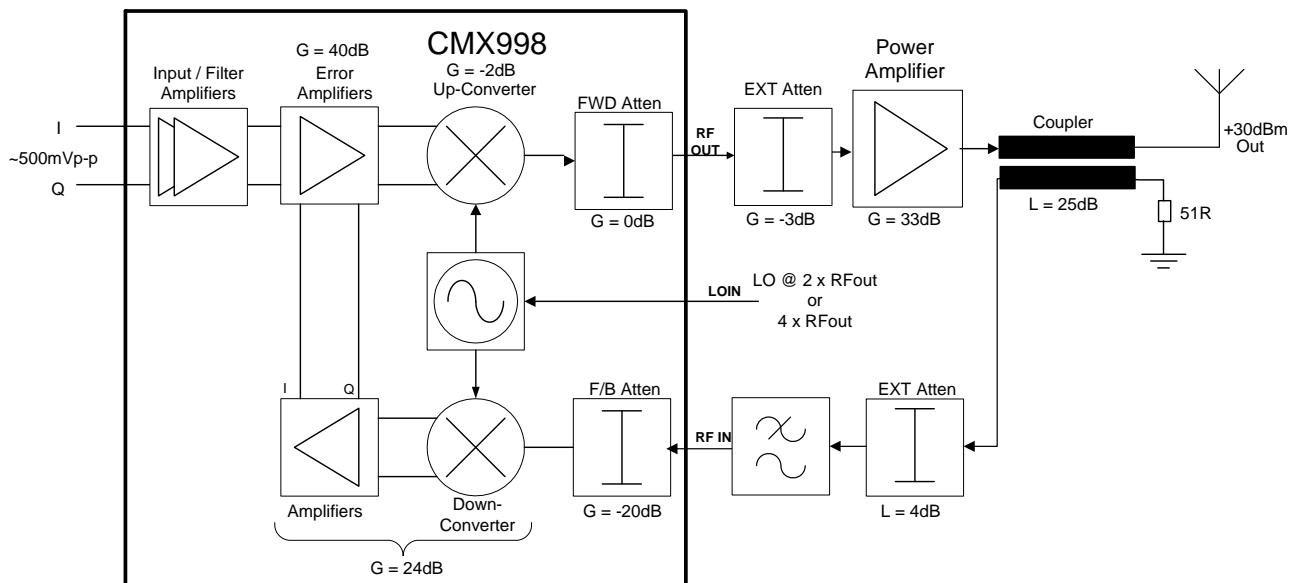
CMX998

Input / Filter Amplifiers

G = 40dB
Error Amplifiers

G = -2dB
Up-Converter

FWD Atten

RF OUT

EXT Atten

Power Amplifier

Coupler

+30dBm Out

I

~500mVp-p

Q

G = 0dB

G = -3dB

G = 33dB

L = 25dB

51R

LOIN

LO @ 2 x RFout
or
4 x RFout

I

Q

F/B Atten

RF IN

EXT Atten

Amplifiers

Down-Converter

G = -20dB

L = 4dB

G = 24dB